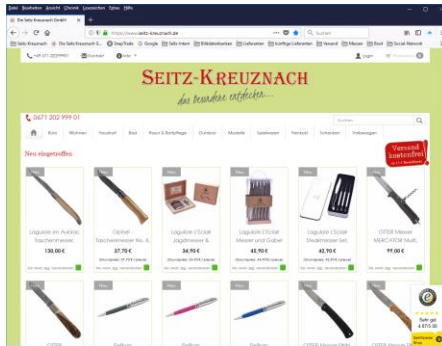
Datei Bearbeiten Ansicht Chronik Lesezeichen Extras Hilfe

Die Seitz Kreuznach GmbH

https://www.seitz-kreuznach.de

Suchen

Seitz-Kreuznach Die Seitz Kreuznach G... ShopTools Google Seitz Intern Bildbearbeiten Lieferanten Künftige Lieferanten Versand Messen Rom Social Network

+49 671 202999-01 Kontakt Infos Login Warenkorb

SEITZ-KREUZNACH

das Besondere entdecken

0671 202 999 01

Suchen

Büro Wohnen Haushalt Bad Raum & Tischpflege Outdoor Modelle Spielwaren Freizeit Schenken Vollwaagen

Neu eingetroffen:

Versand kostenfrei

Neu

Laguiole en Aubrac Taschenmesser

130,00 €

Neu

Opinel - Taschenmesser No. 8...

37,70 €

Neu

Laguiole L'Eclair Jagdmesser &...

36,90 €

Neu

Laguiole L'Eclair Messer und Gabel

48,90 €

Neu

Laguiole L'Eclair Steakmesser Set

42,90 €

Neu

OTTER Messer MERCATOR Stahl...

99,00 €

Neu

Neu

Neu

Neu

Neu

Neu

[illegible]

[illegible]

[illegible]

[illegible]

OTTER Messer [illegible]

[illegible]

Sehr gut

4.87/5.00